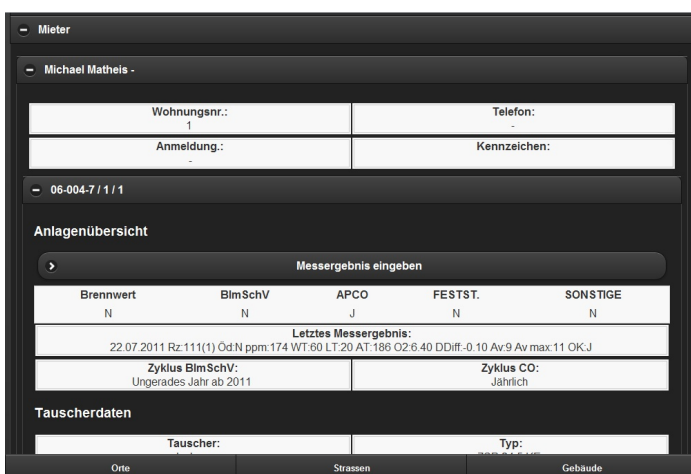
Mieter

Michael Matheis -

| Wohnungsnr.: 1 | Telefon: - |
|---|---|
| Anmeldung.: - | Kennzeichen: |

06-004-7 / 1 / 1

Anlagenübersicht

Messergebnis eingeben

| Brennwert | BImSchV | APCO | FESTST. | SONSTIGE |
|---|---|---|---|---|
| N | N | J | N | N |

Letztes Messergebnis:
22.07.2011 Rz:111(1) Öd:N ppm:174 WT:60 LT:20 AT:186 O2:6.40 DDiff:-0.10 Av:9 Av max:11 OK:J

| Zyklus BImSchV: Ungerades Jahr ab 2011 | Zyklus CO: Jährlich |
|---|---|

Tauscherdaten

| Tauscher: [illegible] | Typ: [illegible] |
|---|---|

Orte | Strassen | Gebäude